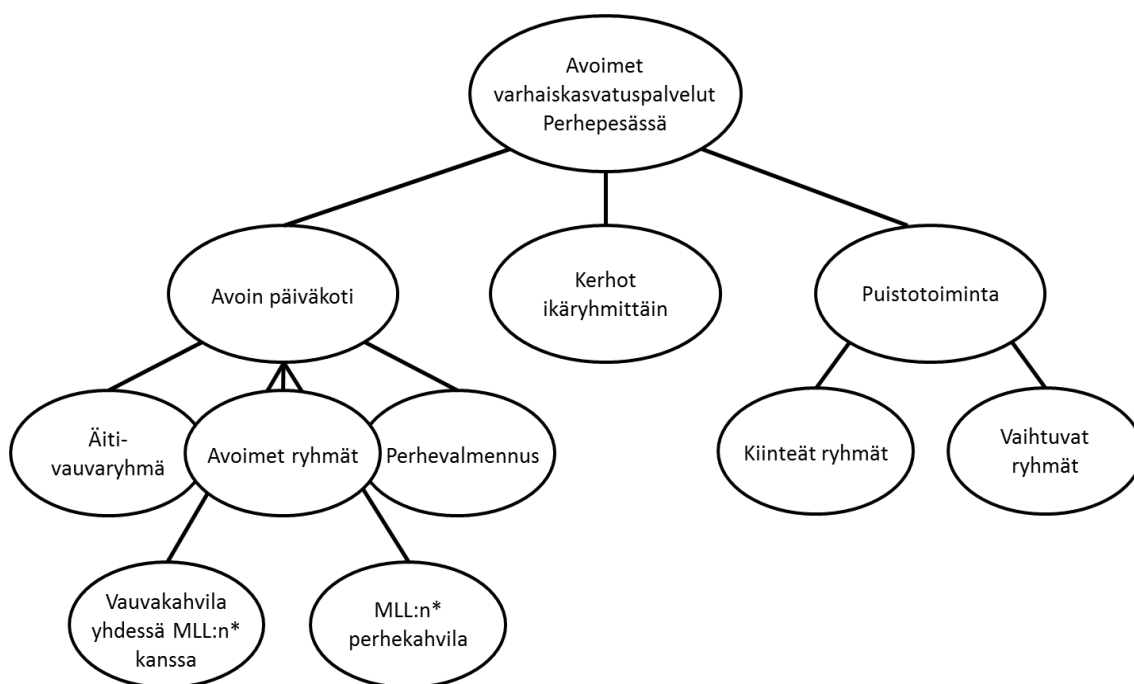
Avoimet varhaiskasvatuspalvelut Perhepesässä

Avoin päiväkoti

Kerhot ikäryhmittäin

Puistotoiminta

Äiti-vauvaryhmä

Avoimet ryhmät

Perhevalmennus

Kiinteät ryhmät

Vaihtuvat ryhmät

Vauvakahvila yhdessä MLL:n* kanssa

MLL:n* perhekahvila